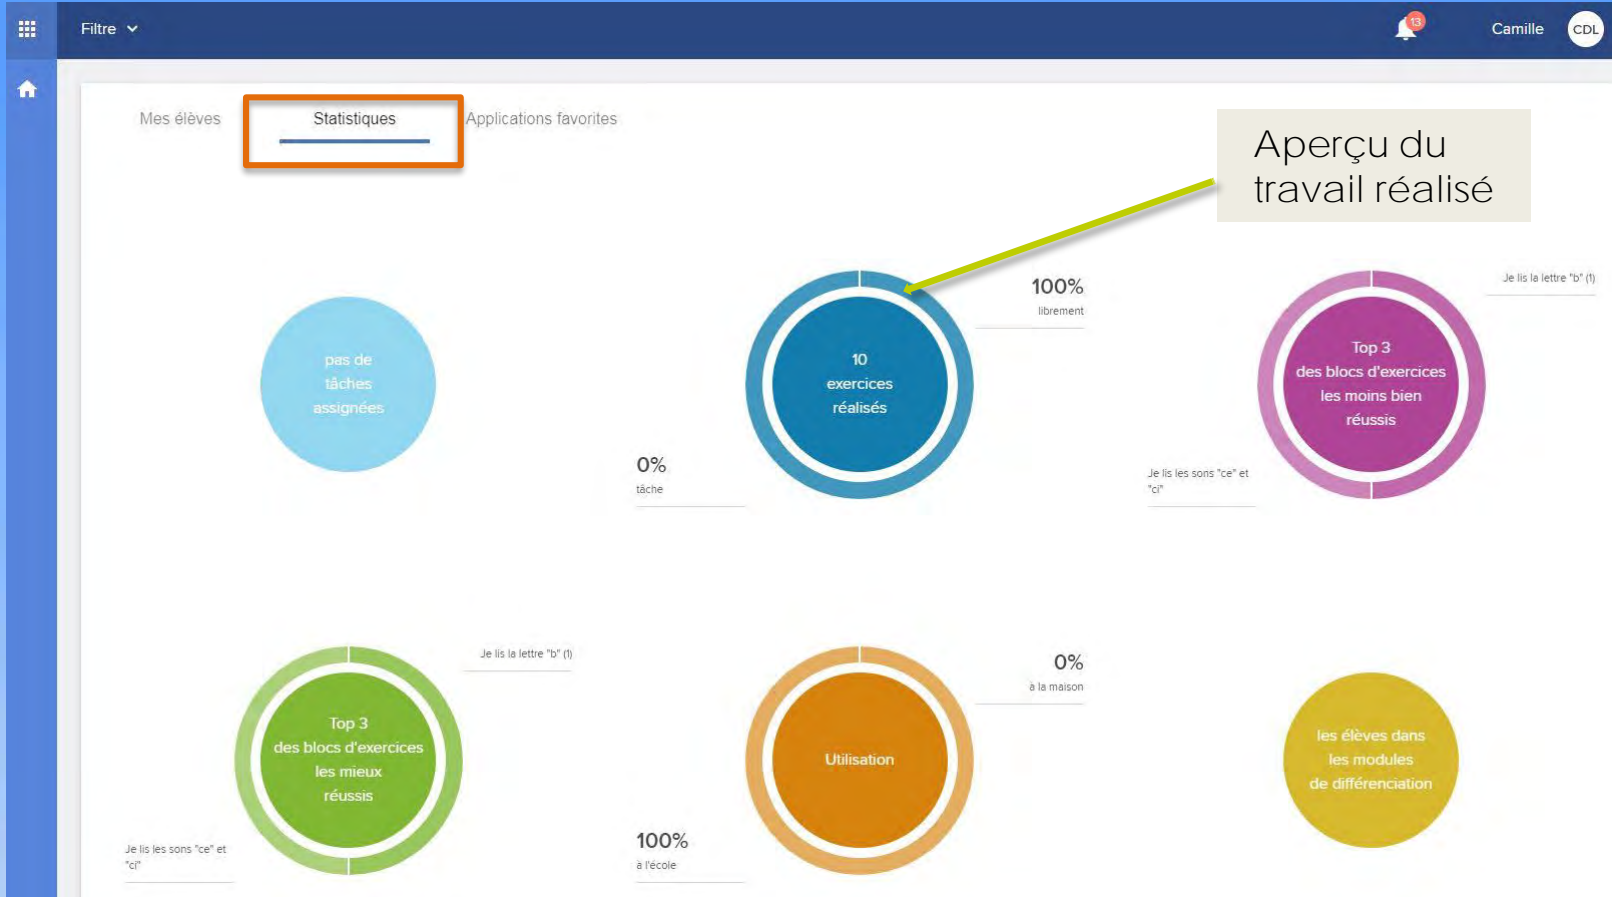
Filtre

13

Camille

CDL

Mes élèves

Statistiques

Applications favorites

Aperçu du travail réalisé

pas de tâches assignées

10 exercices réalisés

100%
librement

0%
tâche

Je lis la lettre "b" (1)

Top 3 des blocs d'exercices les moins bien réussis

Je lis les sons "ce" et "ci"

Je lis la lettre "b" (1)

Top 3 des blocs d'exercices les mieux réussis

Je lis les sons "ce" et "ci"

Utilisation

0%
à la maison

100%
à l'école

les élèves dans les modules de différenciation